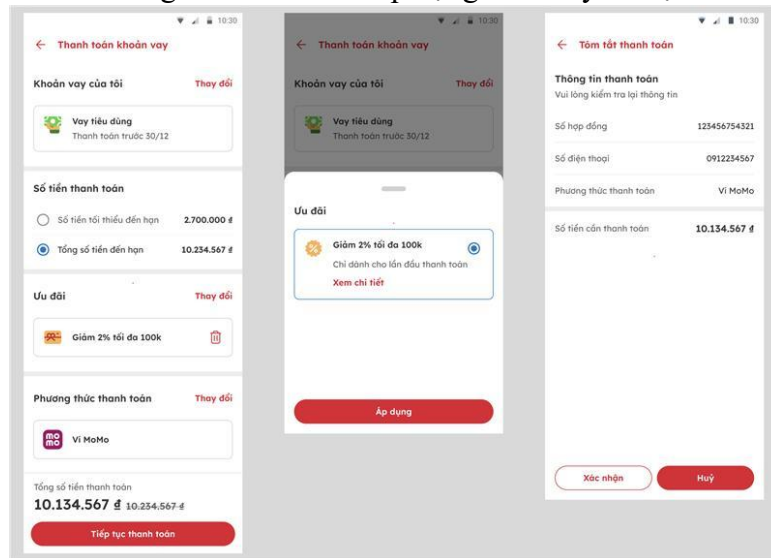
10:30

← Thanh toán khoản vay

Khoản vay của tôi
Thay đổi

Vay tiêu dùng
Thanh toán trước 30/12

Số tiền thanh toán

Số tiền tối thiểu đến hạn 2.700.000 ₫

Tổng số tiền đến hạn 10.234.567 ₫

Ưu đãi
Thay đổi

Giảm 2% tối đa 100k

Phương thức thanh toán
Thay đổi

mo mo
Ví MoMo

Tổng số tiền thanh toán
10.134.567 ₫ 10.234.567 ₫

Tiếp tục thanh toán

10:30

← Thanh toán khoản vay

Khoản vay của tôi
Thay đổi

Vay tiêu dùng
Thanh toán trước 30/12

Ưu đãi

Giảm 2% tối đa 100k
Chỉ dành cho lần đầu thanh toán
Xem chi tiết

Áp dụng

10:30

← Tóm tắt thanh toán

Thông tin thanh toán
Vui lòng kiểm tra lại thông tin

| | |
|---|---|
| Số hợp đồng | 123456754321 |
| Số điện thoại | 0912234567 |
| Phương thức thanh toán | Ví MoMo |
| Số tiền cần thanh toán | 10.134.567 ₫ |

Xác nhận
Huỷ